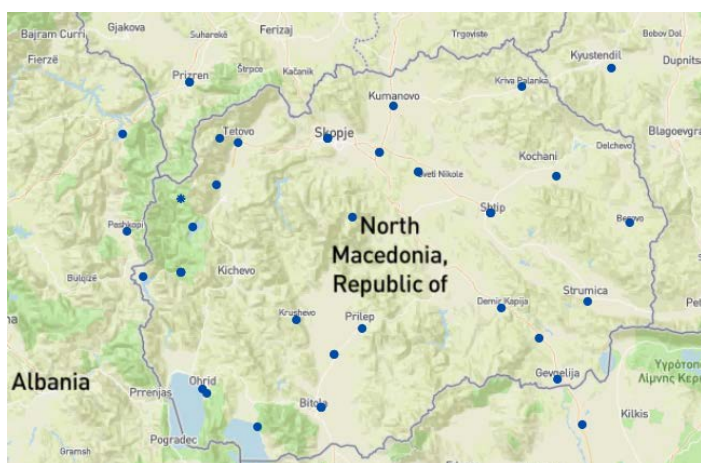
Bajram Curri
Gjakova
Ferizaj
Trgovište
Kyustendil
Bobov Dol
Fierzë
Suhareka
Prizren
Štrpce
Kačanik
Kriva Palanka
Dupnitsa
Kumanovo
Tetovo
Skopje
Blagoevgrad
Delchevo
Kochani
Sveti Nikole
Peshkopi
Shtip
Berovo
North Macedonia, Republic of
Kichevo
Bulqizë
Strumica
Krushevo
Prilep
Demir Kapija
Albania
Ohrid
Gevgelija
Υγρότοπ Λίμνης Κερ
Prrenjas
Bitola
Kilkis
Pogradec
Gramsh